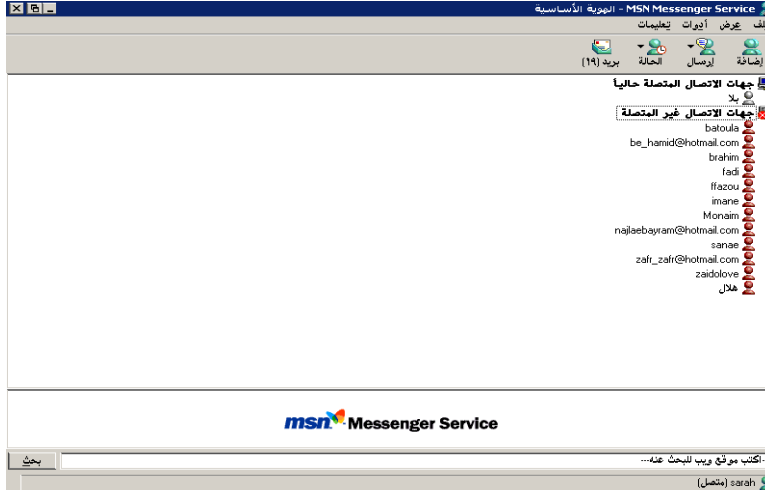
MSN Messenger Service - الهوية الأساسية

لف عرض أدوات تعليمات

إضافة إرسال الحالة بريد (١٩)

جهات الاتصال المتصلة حالياً
بلا
جهات الاتصال غير المتصلة
batoula
be_hamid@hotmail.com
brahim
fadi
ffazou
imane
Monaim
najlaebayram@hotmail.com
sanae
zafr_zafr@hotmail.com
zaidolove
هلال

msn Messenger Service

اكتب موقع ويب للبحث عنه...
بحث

sarah (متصل)